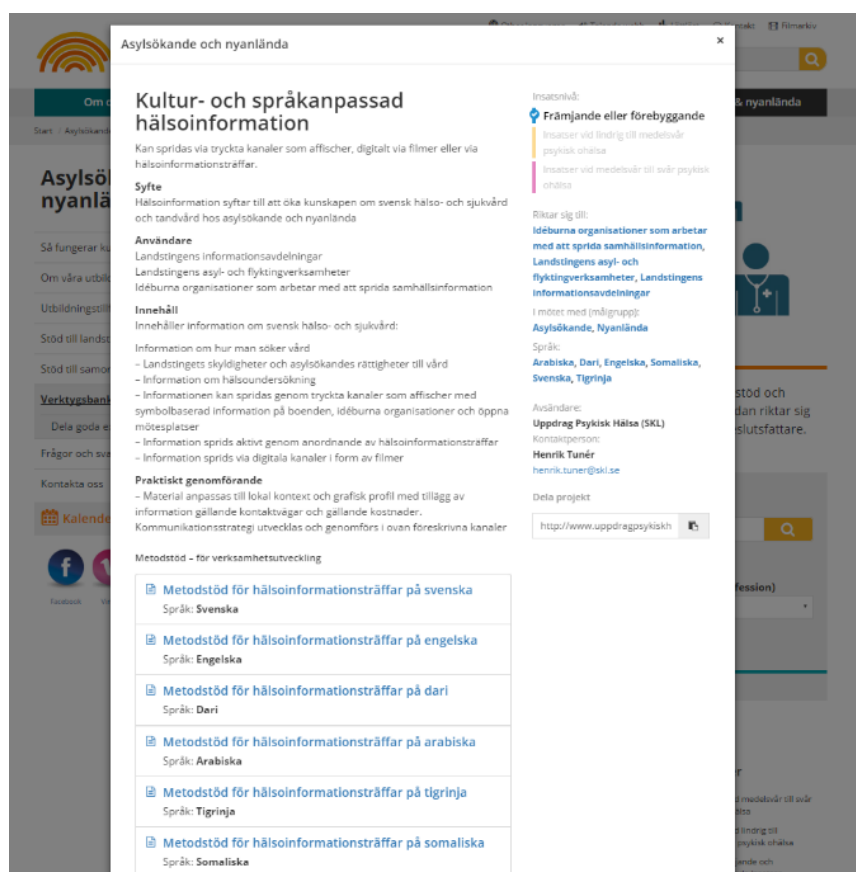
Asylsökande och nyanlända

×

Kultur- och språkanpassad hälsoinformation

Kan spridas via tryckta kanaler som affischer, digitalt via filmer eller via hälsoinformationsträffar.

Syfte
Hälsoinformation syftar till att öka kunskapen om svensk hälso- och sjukvård och tandvård hos asylsökande och nyanlända

Användare
Landstingens informationsavdelningar
Landstingens asyl- och flyktingverksamheter
Idéburna organisationer som arbetar med att sprida samhällsinformation

Innehåll
Innehåller information om svensk hälso- och sjukvård:

Information om hur man söker vård
– Landstingets skyldigheter och asylsökandes rättigheter till vård
– Information om hälsoundersökning
– Informationen kan spridas genom tryckta kanaler som affischer med symbolbaserad information på boenden, idéburna organisationer och öppna mötesplatser
– Information sprids aktivt genom anordnande av hälsoinformationsträffar
– Information sprids via digitala kanaler i form av filmer

Praktiskt genomförande
– Material anpassas till lokal kontext och grafisk profil med tillägg av information gällande kontaktvägar och gällande kostnader.
Kommunikationsstrategi utvecklas och genomförs i ovan föreskrivna kanaler

Metodstöd – för verksamhetsutveckling

Metodstöd för hälsoinformationsträffar på svenska
Språk: Svenska

Metodstöd för hälsoinformationsträffar på engelska
Språk: Engelska

Metodstöd för hälsoinformationsträffar på dari
Språk: Dari

Metodstöd för hälsoinformationsträffar på arabiska
Språk: Arabiska

Metodstöd för hälsoinformationsträffar på tigrinja
Språk: Tigrinja

Metodstöd för hälsoinformationsträffar på somaliska
Språk: Somaliska

Insatsnivå:
Främjande eller förebyggande
Insatser vid lindrig till medelsvår psykisk ohälsa
Insatser vid medelsvår till svår psykisk ohälsa

Riktar sig till:
Idéburna organisationer som arbetar med att sprida samhällsinformation, Landstingens asyl- och flyktingverksamheter, Landstingens informationsavdelningar

I mötet med (målgrupp):
Asylsökande, Nyanlända

Språk:
Arabiska, Dari, Engelska, Somaliska, Svenska, Tigrinja

Avsändare:
Uppdrag Psykisk Hälsa (SKL)
Kontaktperson:
Henrik Tunér
henrik.tuner@skl.se

Dela projekt
http://www.uppdragpsykiskh